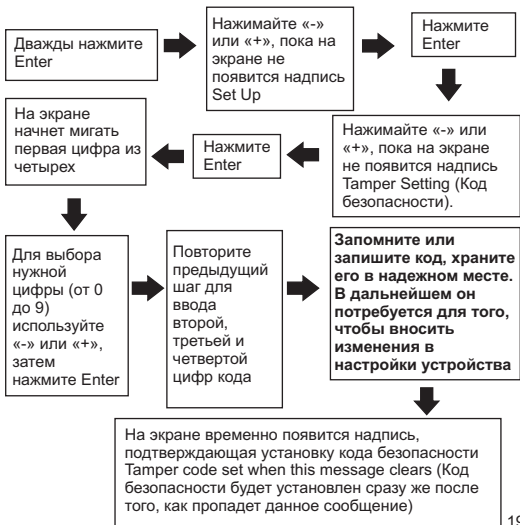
Дважды нажмите Enter

Нажимайте «-» или «+», пока на экране не появится надпись Set Up

Нажмите Enter

Нажимайте «-» или «+», пока на экране не появится надпись Tamper Setting (Код безопасности).

Нажмите Enter

На экране начнет мигать первая цифра из четырех

Для выбора нужной цифры (от 0 до 9) используйте «-» или «+», затем нажмите Enter

Повторите предыдущий шаг для ввода второй, третьей и четвертой цифр кода

Запомните или запишите код, храните его в надежном месте. В дальнейшем он потребуется для того, чтобы вносить изменения в настройки устройства

На экране временно появится надпись, подтверждающая установку кода безопасности Tamper code set when this message clears (Код безопасности будет установлен сразу же после того, как пропадет данное сообщение)

19